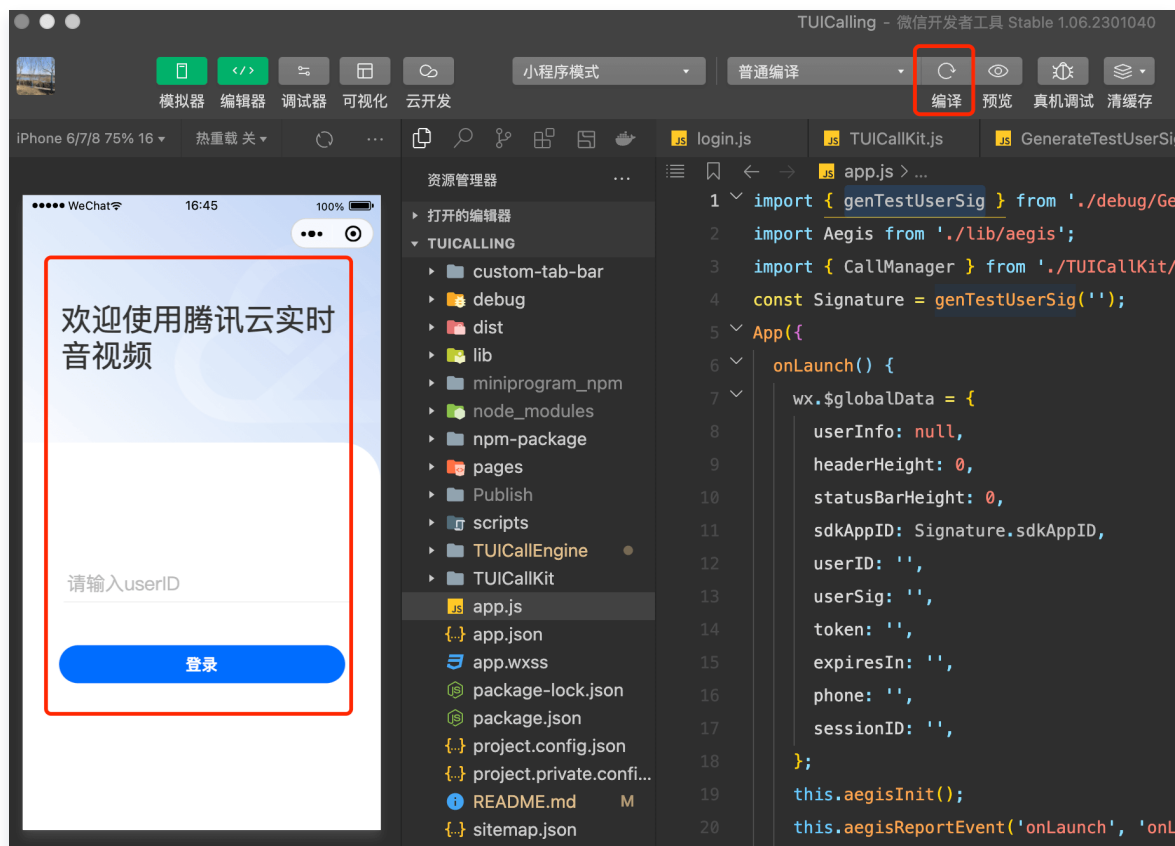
TUICalling - 微信开发者工具 Stable 1.06.2301040

模拟器 编辑器 调试器 可视化 云开发
小程序模式
普通编译
编译 预览 真机调试 清缓存

iPhone 6/7/8 75% 16 热重载 关

●●●●● WeChat 16:45 100%

欢迎使用腾讯云实时音视频

请输入userID

登录

资源管理器
打开的编辑器
TUICALLING
custom-tab-bar
debug
dist
lib
miniprogram_npm
node_modules
npm-package
pages
Publish
scripts
TUICallEngine
TUICallKit
app.js
app.json
app.wxss
package-lock.json
package.json
project.config.json
project.private.confi...
README.md M
sitemap.json

login.js
TUICallKit.js
GenerateTestUserSi

app.js > ...

1 import { genTestUserSig } from './debug/Ge
2 import Aegis from './lib/aegis';
3 import { CallManager } from './TUICallKit/
4 const Signature = genTestUserSig('');
5 App({
6 onLaunch() {
7 wx.$globalData = {
8 userInfo: null,
9 headerHeight: 0,
10 statusBarHeight: 0,
11 sdkAppID: Signature.sdkAppID,
12 userID: '',
13 userSig: '',
14 token: '',
15 expiresIn: '',
16 phone: '',
17 sessionID: '',
18 };
19 this.aegisInit();
20 this.aegisReportEvent('onLaunch', 'onL